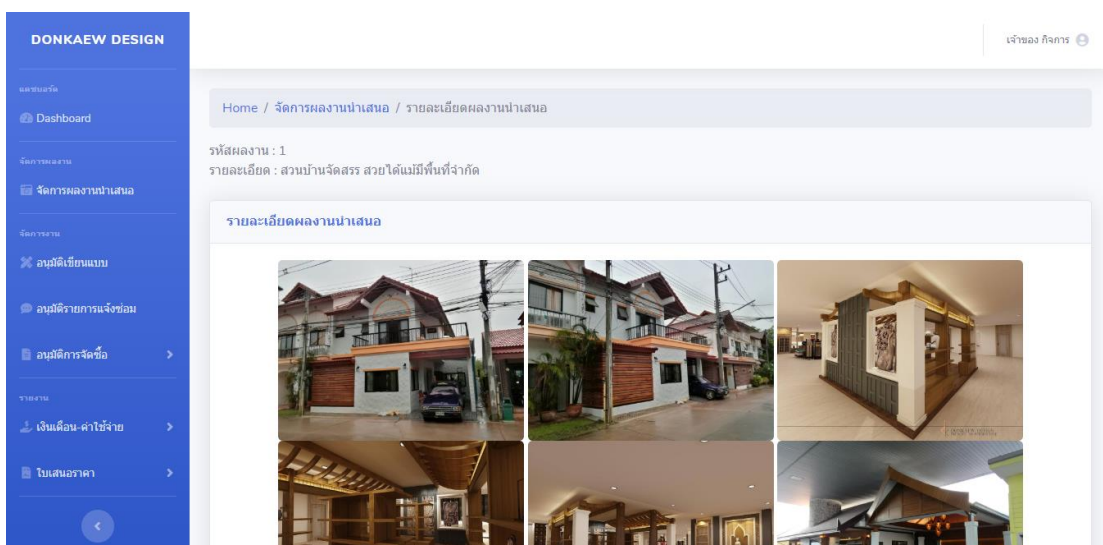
DONKAEW DESIGN

แดชบอร์ด

Dashboard

จัดการผลงาน

จัดการผลงานนำเสนอ

จัดการงาน

อนุมัติเขียนแบบ

อนุมัติรายการแจ้งซ่อม

อนุมัติการจัดซื้อ

รายงาน

เงินเดือน-ค่าใช้จ่าย

ใบเสนอราคา

เจ้าของ กิจการ

Home / จัดการผลงานนำเสนอ / รายละเอียดผลงานนำเสนอ

รหัสผลงาน : 1
รายละเอียด : สวนบ้านจัดสรร สวยได้แม้มีพื้นที่จำกัด

รายละเอียดผลงานนำเสนอ